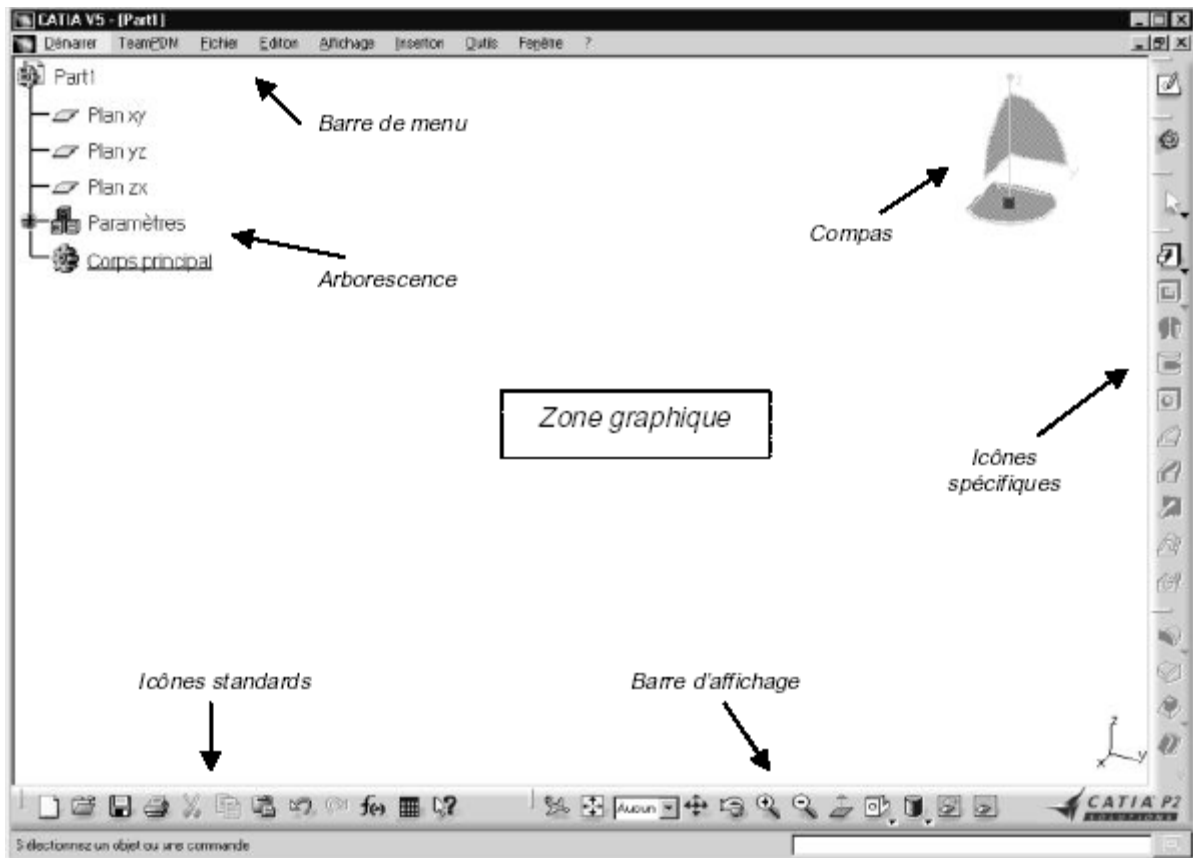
CATIA V5 - [Part1]

Démarrer TeamPDM Fichier Edition Affichage Insertion Outils Fenêtre ?

Part1
Plan xy
Plan yz
Plan zx
Paramètres
Corps principal

Barre de menu

Compas

Arborescence

Zone graphique

Icônes spécifiques

Icônes standards

Barre d'affichage

Aucun

z
x y

CATIA P2

Sélectionnez un objet ou une commande